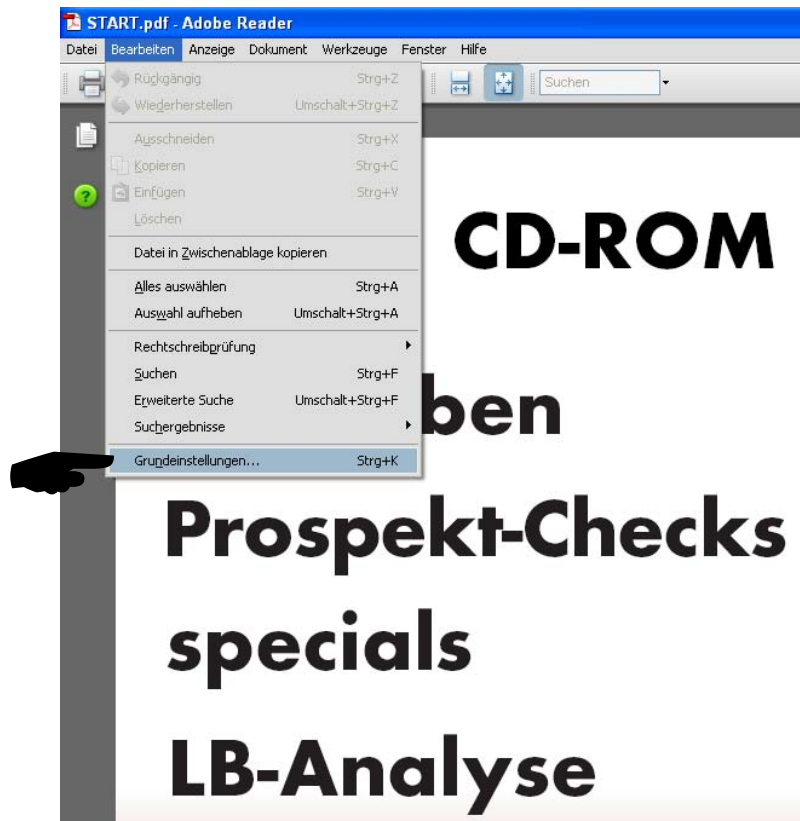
START.pdf - Adobe Reader

Datei Bearbeiten Anzeige Dokument Werkzeuge Fenster Hilfe

Suchen

Rückgängig Strg+Z
Wiederherstellen Umschalt+Strg+Z
Ausschneiden Strg+X
Kopieren Strg+C
Einfügen Strg+V
Löschen
Datei in Zwischenablage kopieren
Alles auswählen Strg+A
Auswahl aufheben Umschalt+Strg+A
Rechtschreibprüfung
Suchen Strg+F
Erweiterte Suche Umschalt+Strg+F
Suchergebnisse
Grundeinstellungen... Strg+K

CD-ROM

ben

Prospekt-Checks

specials

LB-Analyse